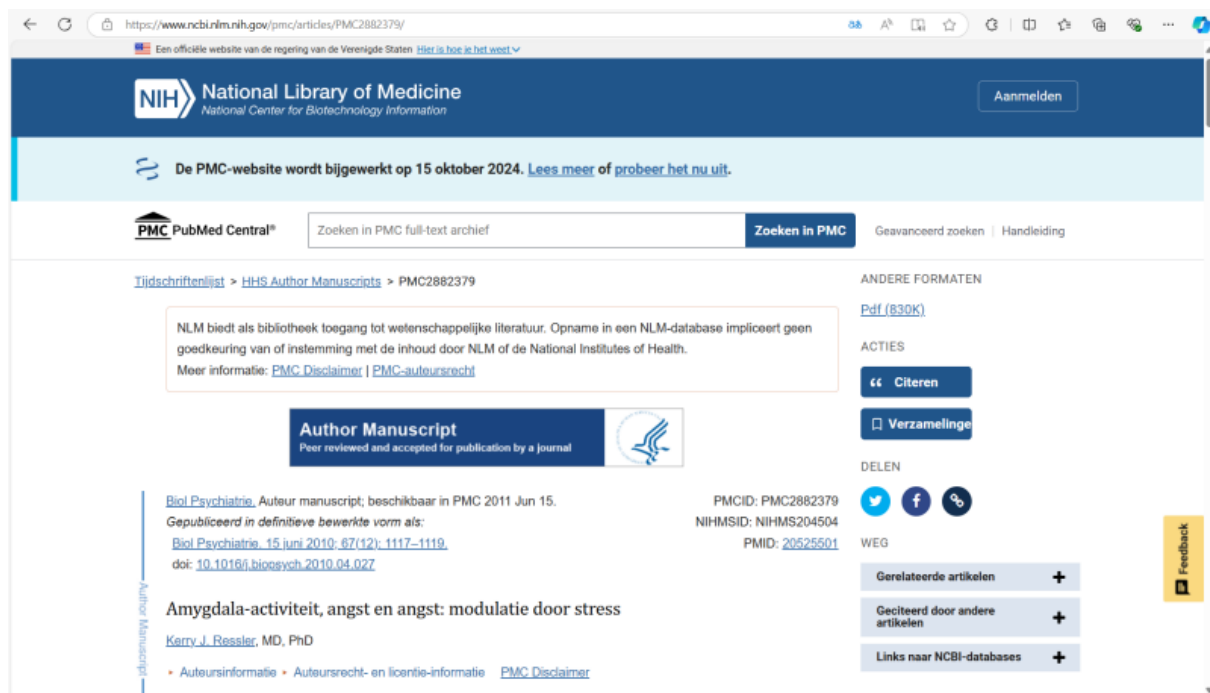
https://www.ncbi.nlm.nih.gov/pmc/articles/PMC2882379/

Een officiële website van de regering van de Verenigde Staten Hier is hoe je het weet

NIH National Library of Medicine
National Center for Biotechnology Information

Aanmelden

De PMC-website wordt bijgewerkt op 15 oktober 2024. Lees meer of probeer het nu uit.

PMC PubMed Central®

Zoeken in PMC full-text archief

Zoeken in PMC

Geavanceerd zoeken | Handleiding

Tijdschriftenlijst > HHS Author Manuscripts > PMC2882379

NLM biedt als bibliotheek toegang tot wetenschappelijke literatuur. Opname in een NLM-database impliceert geen goedkeuring van of instemming met de inhoud door NLM of de National Institutes of Health.
Meer informatie: PMC Disclaimer | PMC-auteursrecht

Author Manuscript
Peer reviewed and accepted for publication by a journal

Biol Psychiatrie. Auteur manuscript; beschikbaar in PMC 2011 Jun 15.
Gepubliceerd in definitieve bewerkte vorm als:
Biol Psychiatrie. 15 juni 2010; 67(12): 1117–1119.
doi: 10.1016/j.biopsych.2010.04.027

PMCID: PMC2882379
NIHMSID: NIHMS204504
PMID: 20525501

Author Manuscript

Amygdala-activiteit, angst en angst: modulatie door stress

Kerry J. Ressler, MD, PhD

▸ Auteursinformatie ▸ Auteursrecht- en licentie-informatie PMC Disclaimer

ANDERE FORMATEN

Pdf (830K)

ACTIES

Citeren

Verzamelinge

DELEN

WEG

Gerelateerde artikelen

Geciteerd door andere artikelen

Links naar NCBI-databases

Feedback